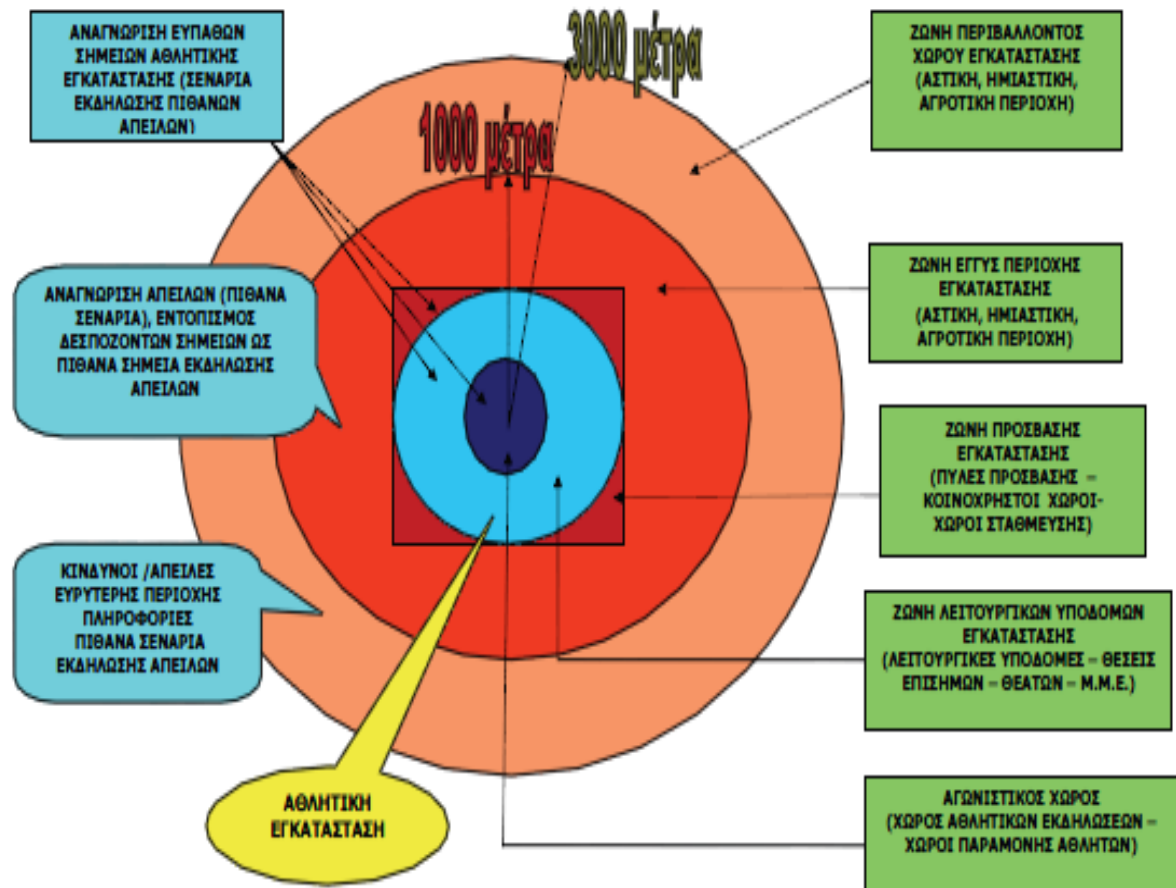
ΑΝΑΓΝΩΡΙΣΗ ΕΥΠΑΘΩΝ ΣΗΜΕΙΩΝ ΑΘΛΗΤΙΚΗΣ ΕΓΚΑΤΑΣΤΑΣΗΣ (ΣΕΝΑΡΙΑ ΕΚΔΗΛΩΣΗΣ ΠΙΘΑΝΩΝ ΑΠΕΙΛΩΝ)

3000 μέτρα

1000 μέτρα

ΖΩΝΗ ΠΕΡΙΒΑΛΛΟΝΤΟΣ ΧΩΡΟΥ ΕΓΚΑΤΑΣΤΑΣΗΣ (ΑΣΤΙΚΗ, ΗΜΙΑΣΤΙΚΗ, ΑΓΡΟΤΙΚΗ ΠΕΡΙΟΧΗ)

ΖΩΝΗ ΕΓΓΥΣ ΠΕΡΙΟΧΗΣ ΕΓΚΑΤΑΣΤΑΣΗΣ (ΑΣΤΙΚΗ, ΗΜΙΑΣΤΙΚΗ, ΑΓΡΟΤΙΚΗ ΠΕΡΙΟΧΗ)

ΑΝΑΓΝΩΡΙΣΗ ΑΠΕΙΛΩΝ (ΠΙΘΑΝΑ ΣΕΝΑΡΙΑ), ΕΝΤΟΠΙΣΜΟΣ ΔΕΣΠΟΖΟΝΤΩΝ ΣΗΜΕΙΩΝ ΩΣ ΠΙΘΑΝΑ ΣΗΜΕΙΑ ΕΚΔΗΛΩΣΗΣ ΑΠΕΙΛΩΝ

ΖΩΝΗ ΠΡΟΣΒΑΣΗΣ ΕΓΚΑΤΑΣΤΑΣΗΣ (ΠΥΛΕΣ ΠΡΟΣΒΑΣΗΣ – ΚΟΙΝΟΧΡΗΣΤΟΙ ΧΩΡΟΙ-ΧΩΡΟΙ ΣΤΑΘΜΕΥΣΗΣ)

ΚΙΝΔΥΝΟΙ /ΑΠΕΙΛΕΣ ΕΥΡΥΤΕΡΗΣ ΠΕΡΙΟΧΗΣ ΠΛΗΡΟΦΟΡΙΕΣ ΠΙΘΑΝΑ ΣΕΝΑΡΙΑ ΕΚΔΗΛΩΣΗΣ ΑΠΕΙΛΩΝ

ΖΩΝΗ ΛΕΙΤΟΥΡΓΙΚΩΝ ΥΠΟΔΟΜΩΝ ΕΓΚΑΤΑΣΤΑΣΗΣ (ΛΕΙΤΟΥΡΓΙΚΕΣ ΥΠΟΔΟΜΕΣ – ΘΕΣΕΙΣ ΕΠΙΣΗΜΩΝ – ΘΕΑΤΩΝ – Μ.Μ.Ε.)

ΑΘΛΗΤΙΚΗ ΕΓΚΑΤΑΣΤΑΣΗ

ΑΓΩΝΙΣΤΙΚΟΣ ΧΩΡΟΣ (ΧΩΡΟΣ ΑΘΛΗΤΙΚΩΝ ΕΚΔΗΛΩΣΕΩΝ – ΧΩΡΟΙ ΠΑΡΑΜΟΝΗΣ ΑΘΛΗΤΩΝ)